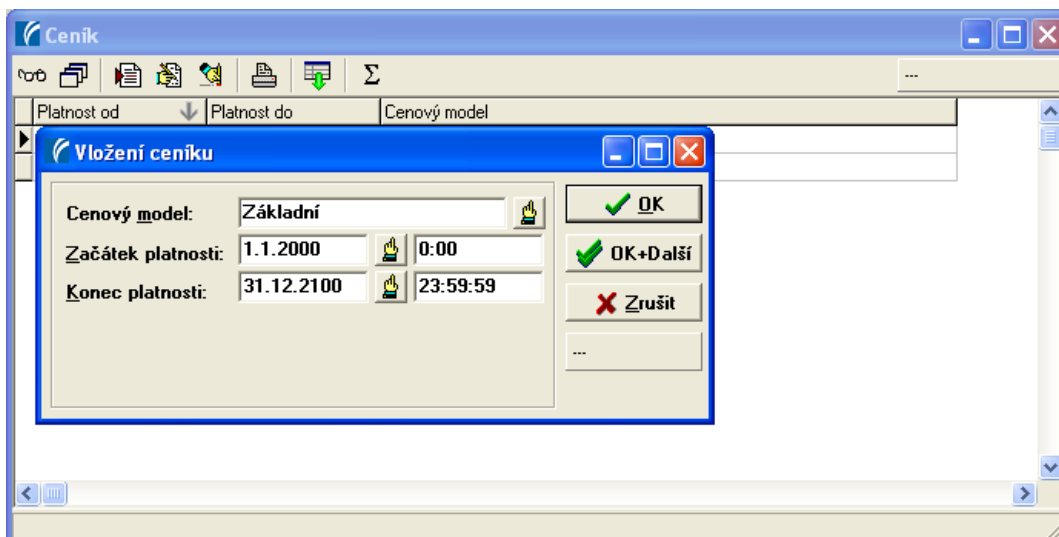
Ceník

Σ

...

| Platnost od | Platnost do | Cenový model |
|---|---|---|

Vložení ceníku

Cenový model: Základní

Začátek platnosti: 1.1.2000 0:00

Konec platnosti: 31.12.2100 23:59:59

OK

OK+Další

Zrušit

...